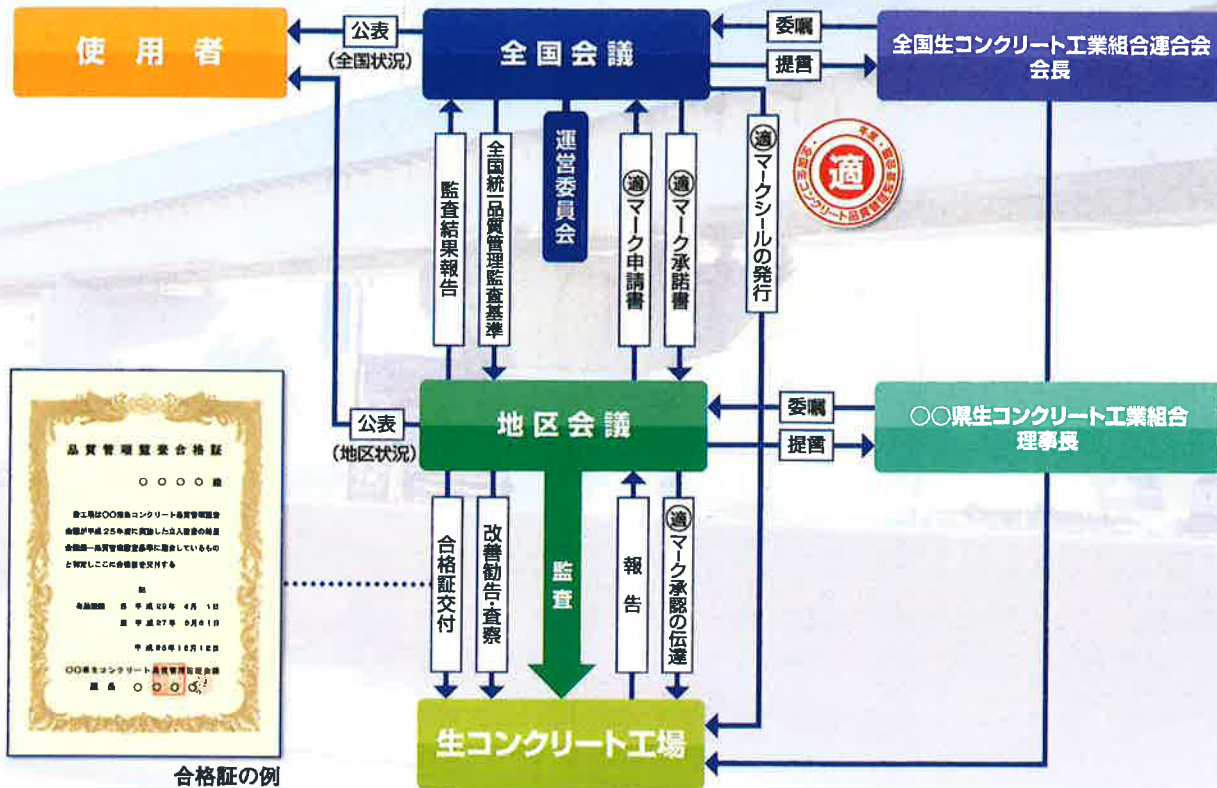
使用者

公表
(全国状況)

全国会議

委嘱

提言

全国生コンクリート工業組合連合会
会長

監査結果報告

全国統一品質管理監査基準

運営委員会

適マーク申請書

適マーク承諾書

適マークシールの発行

適

品質管理監査合格証

○○○○殿

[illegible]

合格証の例

公表
(地区状況)

地区会議

委嘱

提言

○○県生コンクリート工業組合
理事長

合格証交付

改善勧告・査察

監査

報告

適マーク承認の伝達

生コンクリート工場